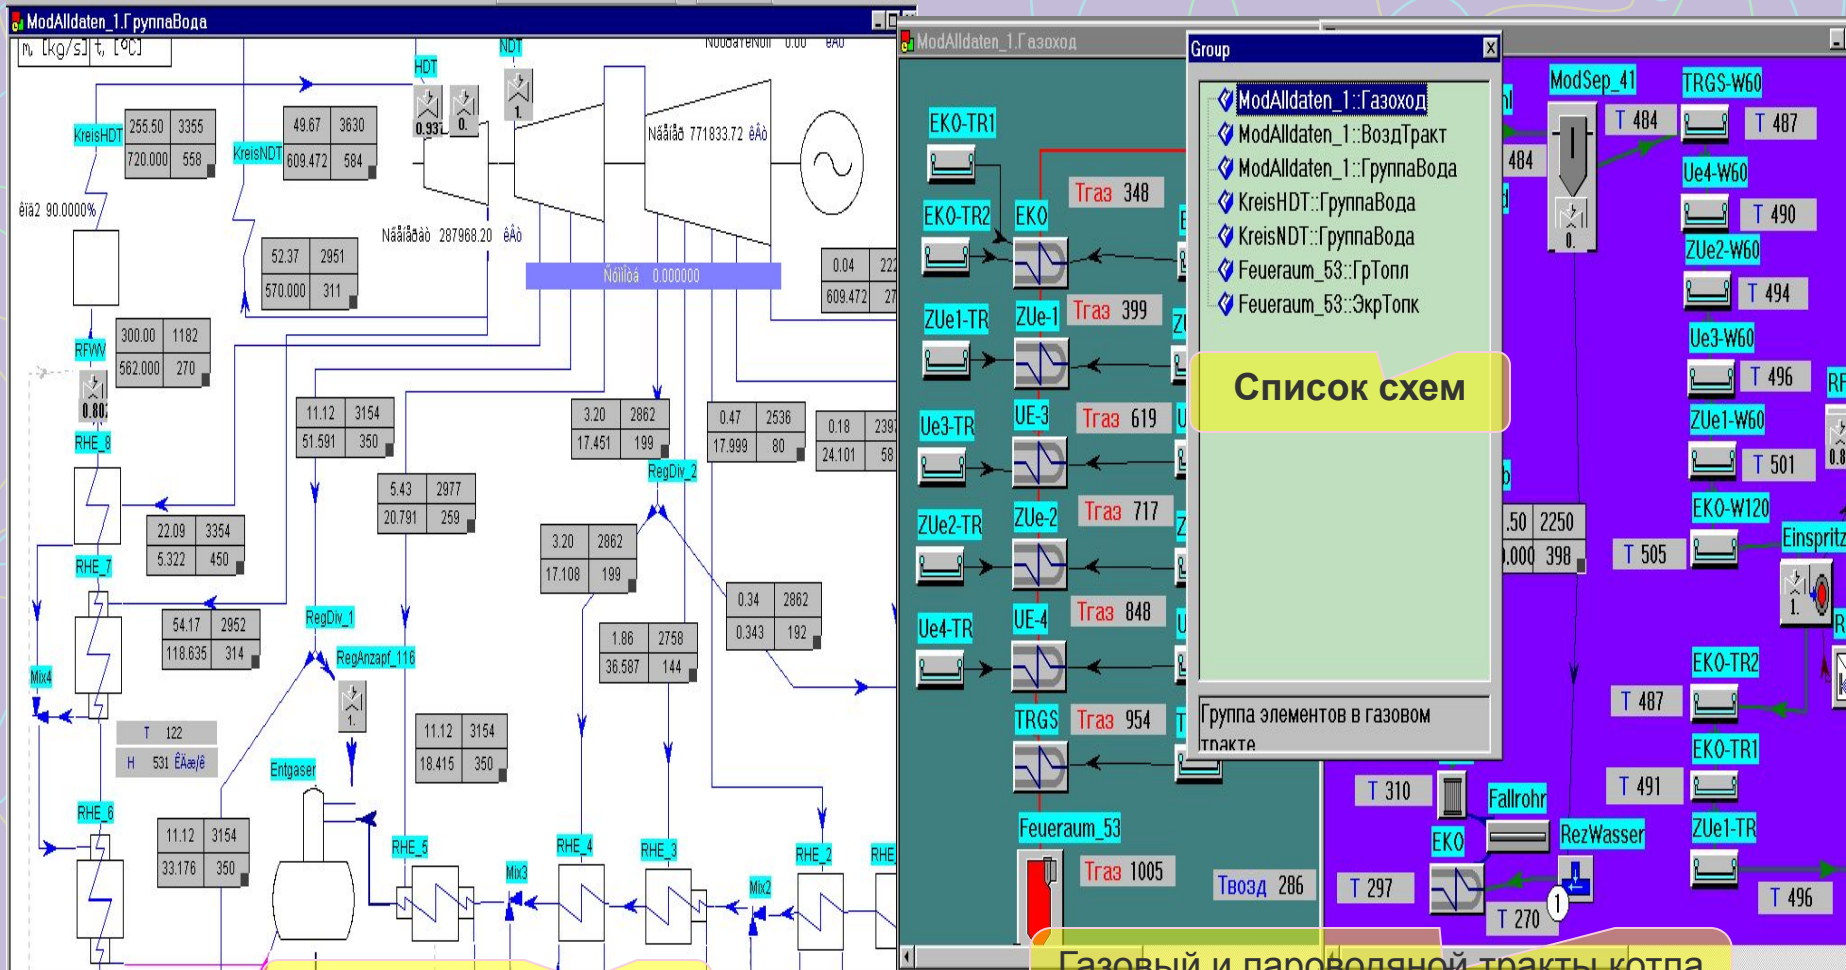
ModAlldaten_1.ГруппаВода
m, [kg/s] t, [°C]
NDT
HDT
KreisHDT
255.50 3355
720.000 558
49.67 3630
KreisNDT 609.472 584
0.931 0.
1.
Nâåîäà 771833.72 êÂò
êïä2 90.0000%
Nâåîäâàò 287968.20 êÂò
52.37 2951
570.000 311
Nôîîîà 0.000000
0.04
609.472
RFW
300.00 1182
562.000 270
0.80
RHE_8
11.12 3154
51.591 350
3.20 2862
17.451 199
0.47 2536
17.999 80
0.18
24.101
RegDiv_2
5.43 2977
20.791 259
22.09 3354
5.322 450
3.20 2862
17.108 199
RHE_7
0.34 2862
0.343 192
54.17 2952
118.635 314
RegDiv_1
1.86 2758
36.587 144
RegAnzapf_116
Mix4
1.
T 122
H 531 ÊÄæ/ê
Entgaser
11.12 3154
18.415 350
RHE_6
11.12 3154
33.176 350
RHE_5
Mix3
RHE_4
RHE_3
Mix2
RHE_2
RHE
ModAlldaten_1.Газоход
EKO-TR1
EKO-TR2
EKO
Tгаз 348
ZUe1-TR
ZUe-1
Tгаз 399
Ue3-TR
UE-3
Tгаз 619
ZUe2-TR
ZUe-2
Tгаз 717
Ue4-TR
UE-4
Tгаз 848
TRGS
Tгаз 954
Feueraum_53
Tгаз 1005
Tвозд 286
Group
ModAlldaten_1::Газоход
ModAlldaten_1::ВоздТракт
ModAlldaten_1::ГруппаВода
KreisHDT::ГруппаВода
KreisNDT::ГруппаВода
Feueraum_53::ГрТопл
Feueraum_53::ЭкрТопк
Список схем
Группа элементов в газовом тракте
ModSep_41
TRGS-W60
T 484
T 487
484
0.
Ue4-W60
T 490
ZUe2-W60
T 494
Ue3-W60
T 496
ZUe1-W60
T 501
EKO-W120
.50 2250
.000 398
T 505
Einspritz
1.
EKO-TR2
T 487
EKO-TR1
T 310
T 491
Fallrohr
EKO
RezWasser
ZUe1-TR
T 297
T 270
1
T 496
Газовый и пароводяной тракты котла